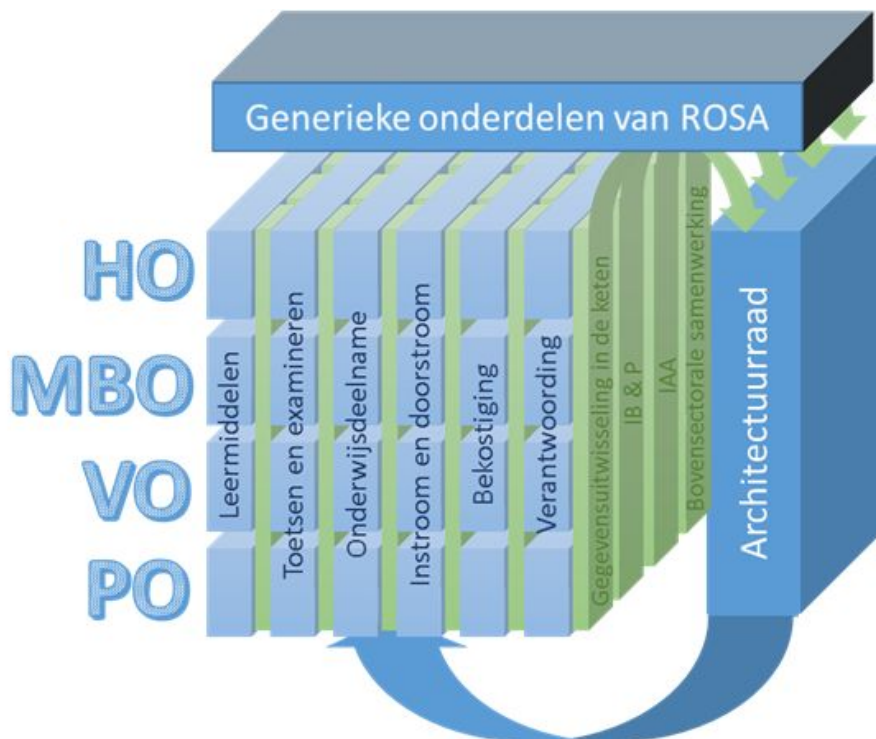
Generieke onderdelen van ROSA

HO
MBO
VO
PO

Leermiddelen
Toetsen en examineren
Onderwijsdeelname
Instroom en doorstroom
Bekostiging
Verantwoording
Gegevensuitwisseling in de keten
IB & P
IAA
Bovensectorale samenwerking

Architectuurraad